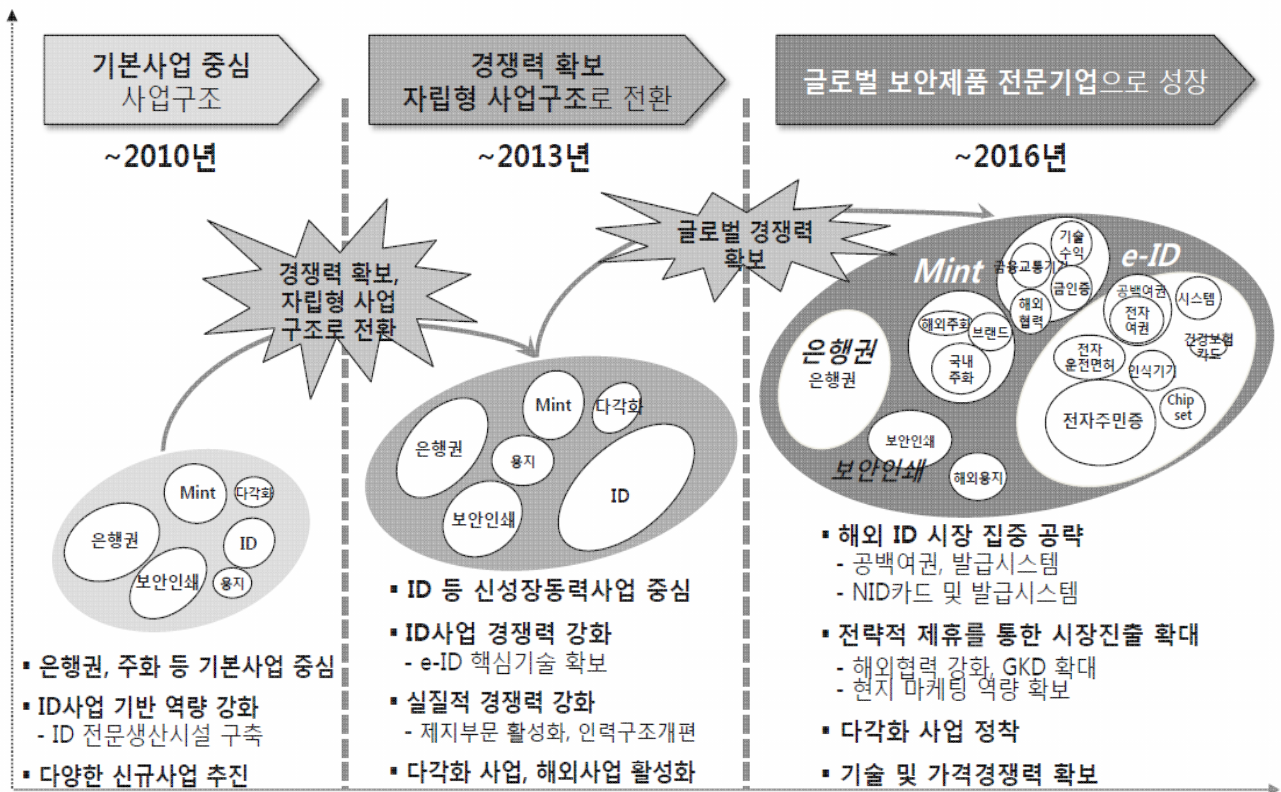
기본사업 중심
사업구조

경쟁력 확보
자립형 사업구조로 전환

글로벌 보안제품 전문기업으로 성장

~2010년

~2013년

~2016년

경쟁력 확보,
자립형 사업
구조로 전환

글로벌 경쟁력
확보

Mint
다각화
은행권
ID
보안인쇄
용지

▪ 은행권, 주화 등 기본사업 중심
▪ ID사업 기반 역량 강화
- ID 전문생산시설 구축
▪ 다양한 신규사업 추진

Mint
다각화
은행권
용지
ID
보안인쇄

▪ ID 등 신성장동력사업 중심
▪ ID사업 경쟁력 강화
- e-ID 핵심기술 확보
▪ 실질적 경쟁력 강화
- 제지부문 활성화, 인력구조개편
▪ 다각화 사업, 해외사업 활성화

Mint
기술수익
금융교통카드
금인증
해외협력
해외주화
브랜드
국내주화
e-ID
공백여권
시스템
전자여권
건강보험카드
전자운전면허
인식기기
Chip set
전자주민증
은행권
은행권
보안인쇄
보안인쇄
해외용지

▪ 해외 ID 시장 집중 공략
- 공백여권, 발급시스템
- NID카드 및 발급시스템
▪ 전략적 제휴를 통한 시장진출 확대
- 해외협력 강화, GKD 확대
- 현지 마케팅 역량 확보
▪ 다각화 사업 정착
▪ 기술 및 가격경쟁력 확보